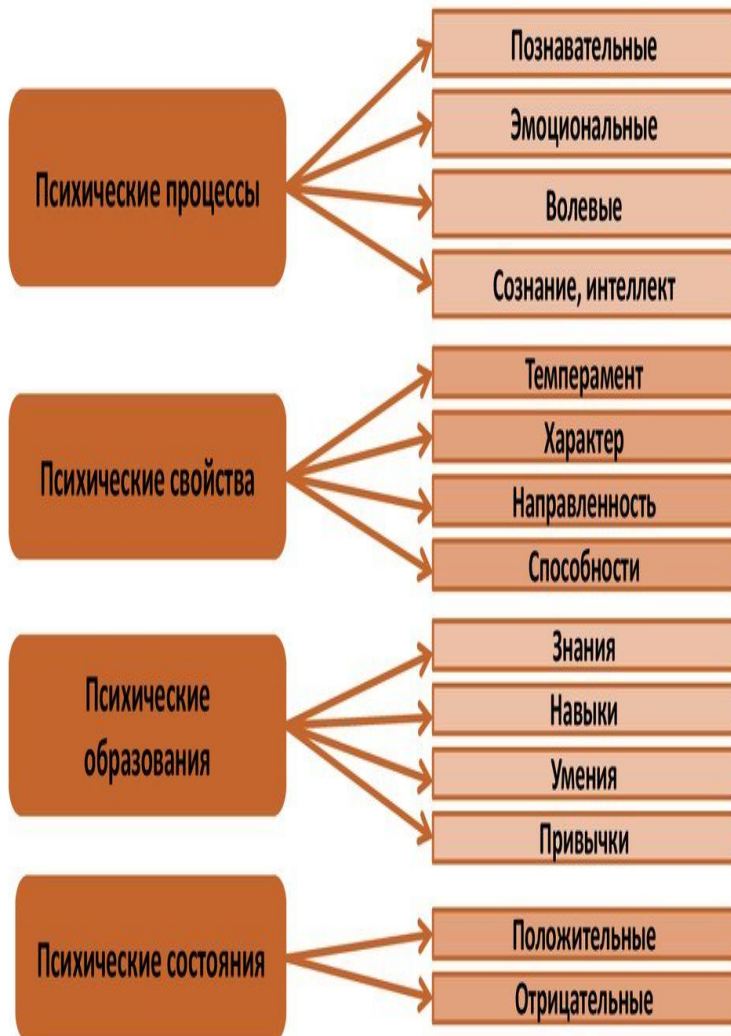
Психические процессы

Познавательные

Эмоциональные

Волевые

Сознание, интеллект

Психические свойства

Темперамент

Характер

Направленность

Способности

Психические образования

Знания

Навыки

Умения

Привычки

Психические состояния

Положительные

Отрицательные